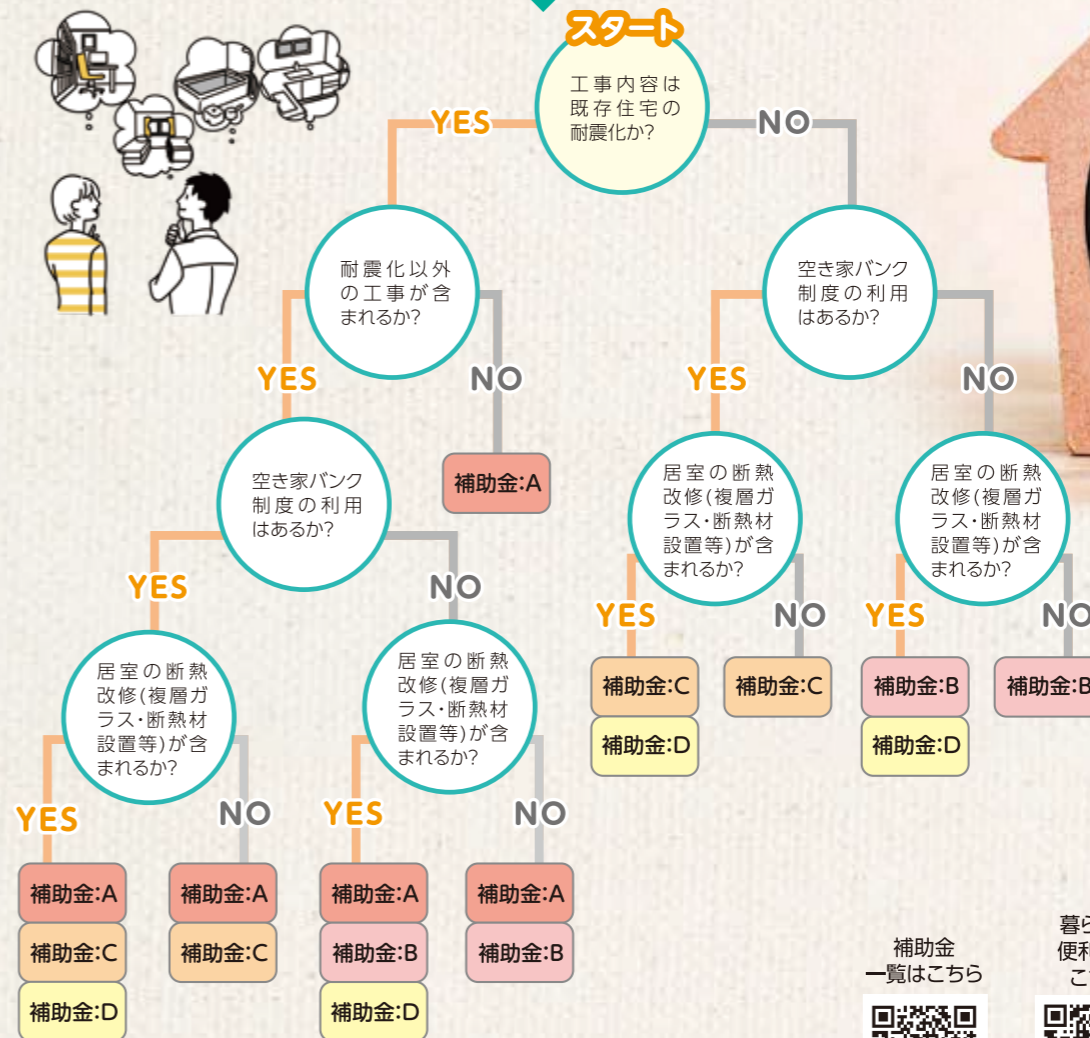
スタート

工事内容は既存住宅の耐震化か?

YES

NO

耐震化以外の工事が含まれるか?

YES

NO

空き家バンク制度の利用はあるか?

YES

NO

補助金:A

空き家バンク制度の利用はあるか?

YES

NO

居室の断熱改修(複層ガラス・断熱材設置等)が含まれるか?

YES

NO

居室の断熱改修(複層ガラス・断熱材設置等)が含まれるか?

YES

NO

補助金:A
補助金:C
補助金:D

補助金:A
補助金:C

補助金:A
補助金:B
補助金:D

補助金:A
補助金:B

YES

NO

居室の断熱改修(複層ガラス・断熱材設置等)が含まれるか?

YES

NO

居室の断熱改修(複層ガラス・断熱材設置等)が含まれるか?

YES

NO

補助金:C
補助金:D

補助金:C

補助金:B
補助金:D

補助金:B

補助金一覧はこちら

暮ら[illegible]
便利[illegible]
こ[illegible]